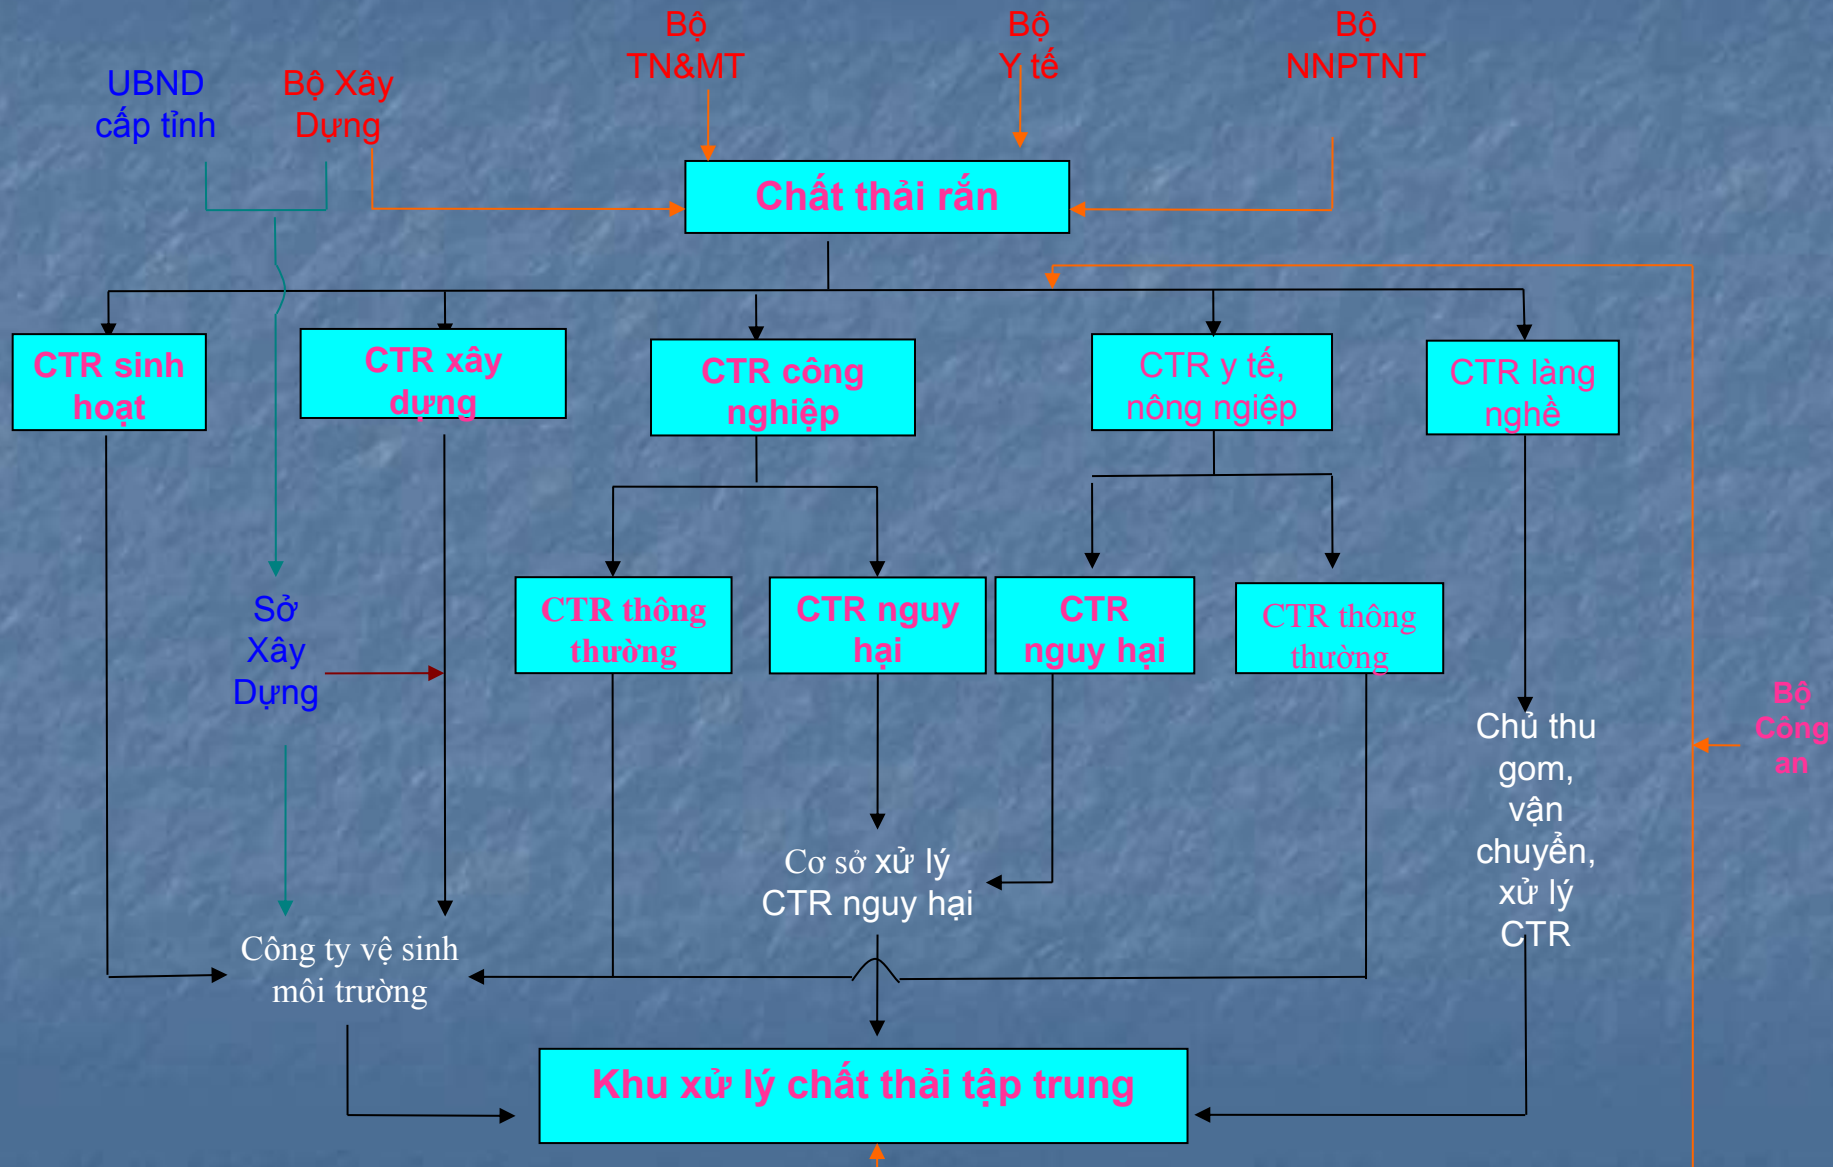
Bộ TN&MT

Bộ Y tế

Bộ NNPTNT

UBND cấp tỉnh

Bộ Xây Dựng

Chất thải rắn

CTR sinh hoạt

CTR xây dựng

CTR công nghiệp

CTR y tế, nông ngiệp

CTR làng nghề

CTR thông thường

CTR nguy hại

CTR nguy hại

CTR thông thường

Sở Xây Dựng

Bộ Công an

Chủ thu gom, vận chuyển, xử lý CTR

Cơ sở xử lý CTR nguy hại

Công ty vệ sinh môi trường

Khu xử lý chất thải tập trung